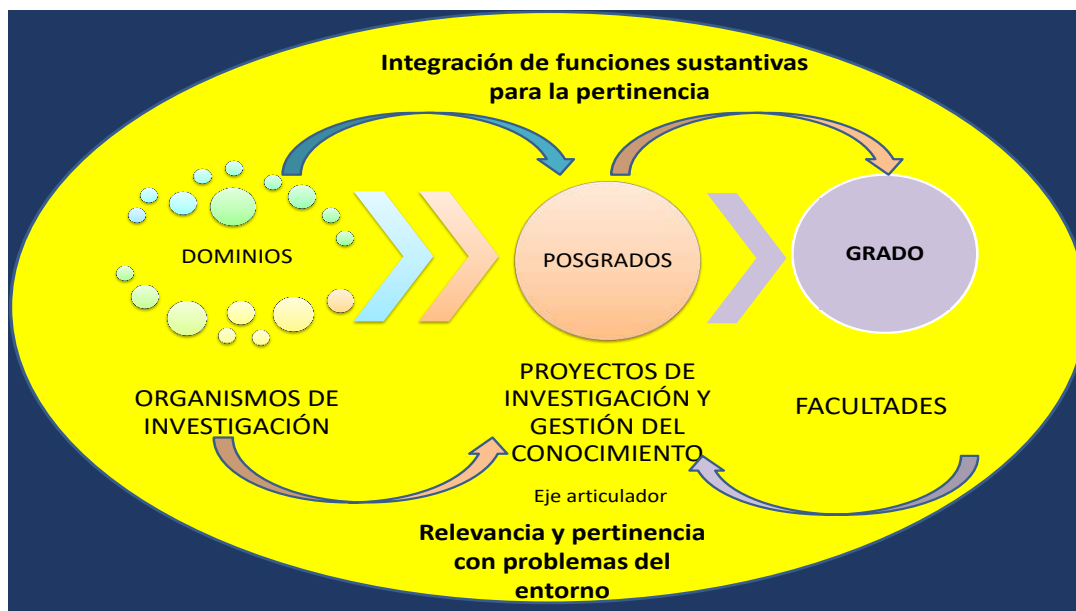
Integración de funciones sustantivas para la pertinencia

DOMINIOS

POSGRADOS

GRADO

ORGANISMOS DE INVESTIGACIÓN

PROYECTOS DE INVESTIGACIÓN Y GESTIÓN DEL CONOCIMIENTO

FACULTADES

Eje articulador

Relevancia y pertinencia con problemas del entorno